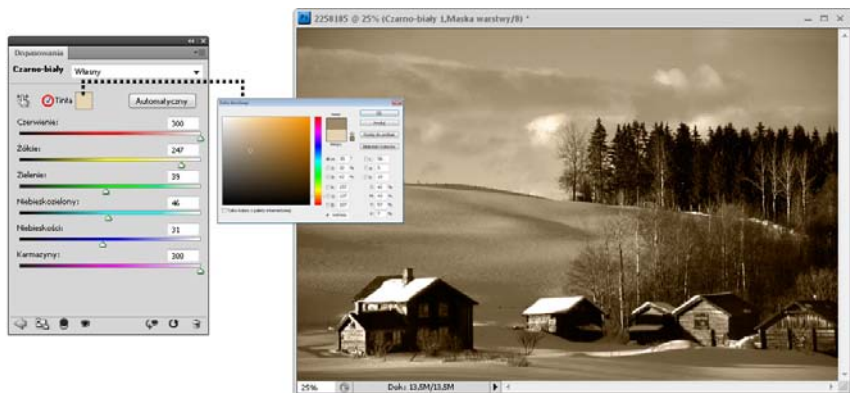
Dopasowania

Czarno-biały Własny

Tinta

Automatyczny

Czerwienie: 300

Żółcie: 247

Zielenie: 39

Niebieskozielony: 46

Niebieskości: 31

Karmazyny: 300

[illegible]

2258185 @ 25% (Czarno-biały 1,Maska warstwy/8) *

25%

Dok: 13,5M/13,5M